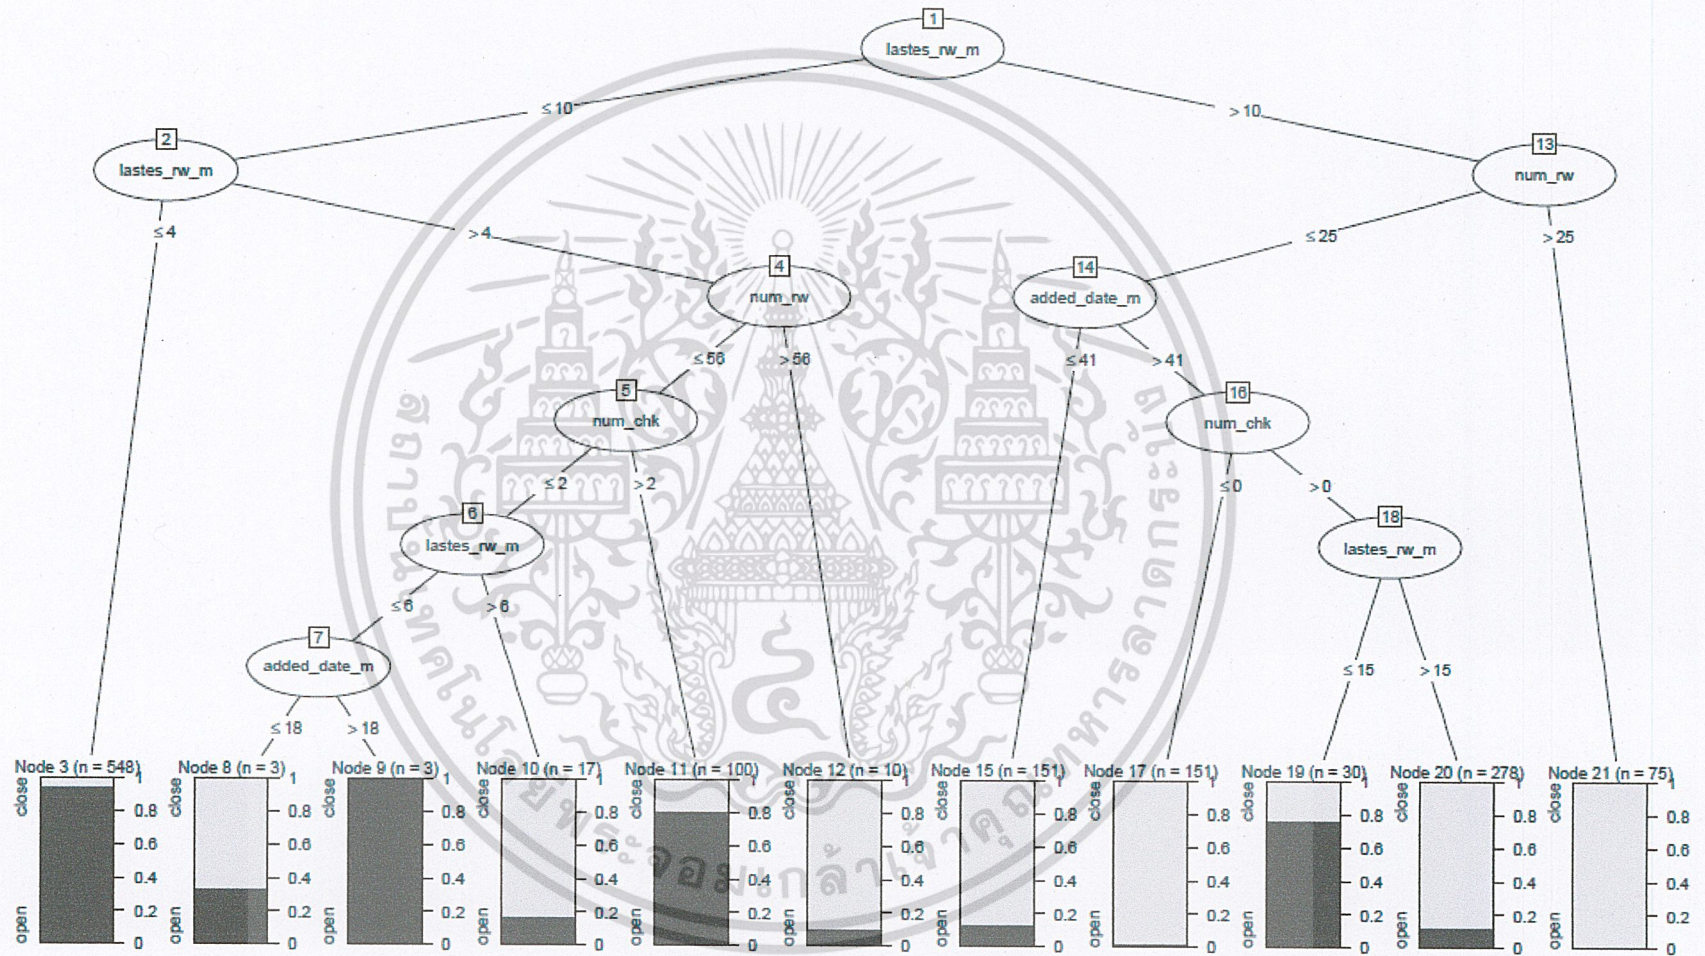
1
lastes_rw_m
≤ 10
> 10
2
lastes_rw_m
13
num_rw
≤ 4
> 4
4
num_rw
≤ 25
> 25
14
added_date_m
≤ 56
> 56
5
num_chk
≤ 41
> 41
16
num_chk
≤ 2
> 2
6
lastes_rw_m
≤ 0
> 0
18
lastes_rw_m
≤ 6
> 6
7
added_date_m
≤ 15
> 15
≤ 18
> 18

Node 3 (n = 548)
close
open
1
0.8
0.6
0.4
0.2
0

Node 8 (n = 3)
close
open
1
0.8
0.6
0.4
0.2
0

Node 9 (n = 3)
close
open
1
0.8
0.6
0.4
0.2
0

Node 10 (n = 17)
close
open
1
0.8
0.6
0.4
0.2
0

Node 11 (n = 100)
close
open
1
0.8
0.6
0.4
0.2
0

Node 12 (n = 10)
close
open
1
0.8
0.6
0.4
0.2
0

Node 15 (n = 151)
close
open
1
0.8
0.6
0.4
0.2
0

Node 17 (n = 151)
close
open
1
0.8
0.6
0.4
0.2
0

Node 19 (n = 30)
close
open
1
0.8
0.6
0.4
0.2
0

Node 20 (n = 278)
close
open
1
0.8
0.6
0.4
0.2
0

Node 21 (n = 75)
close
open
1
0.8
0.6
0.4
0.2
0

สถาบันเทคโนโลยีพระจอมเกล้าเจ้าคุณทหารลาดกระบัง